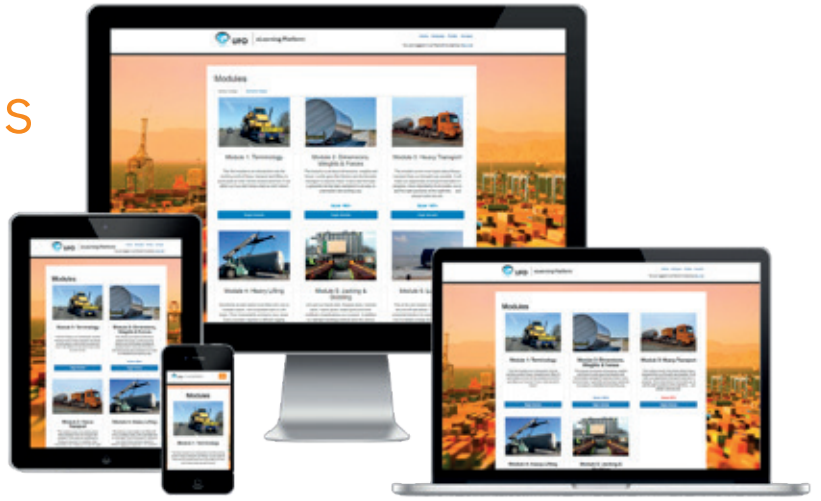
S

UFO | eLearning Platform

Modules

Module 1: Terminology

Module 2: Dimensions, Weights & Forces

Module 3: Heavy Transport

Module 4: Heavy Lifting

Module 5: Lashing & Securing

Module 6: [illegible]

UFO | eLearning Platform

Modules

Module 1: Terminology

Module 2: Dimensions, Weights & Forces

Module 3: Heavy Transport

Module 4: Heavy Lifting

UFO

Modules

Module 1: Terminology

UFO | eLearning Platform

Modules

Module 1: Terminology

Module 2: Dimensions, Weights & Forces

Module 3: Heavy Transport

Module 4: Heavy Lifting

Module 5: Lashing & Securing